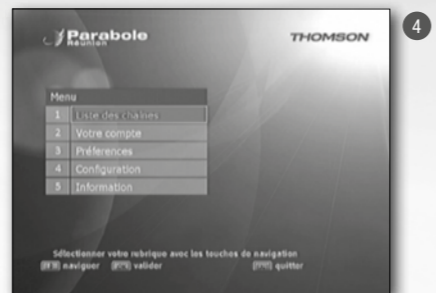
Parabole
Réunion

THOMSON

4

Menu
1 Liste des chaînes
2 Votre compte
3 Préférences
4 Configuration
5 Information

Sélectionner votre rubrique avec les touches de navigation
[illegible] naviguer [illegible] valider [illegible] quitter